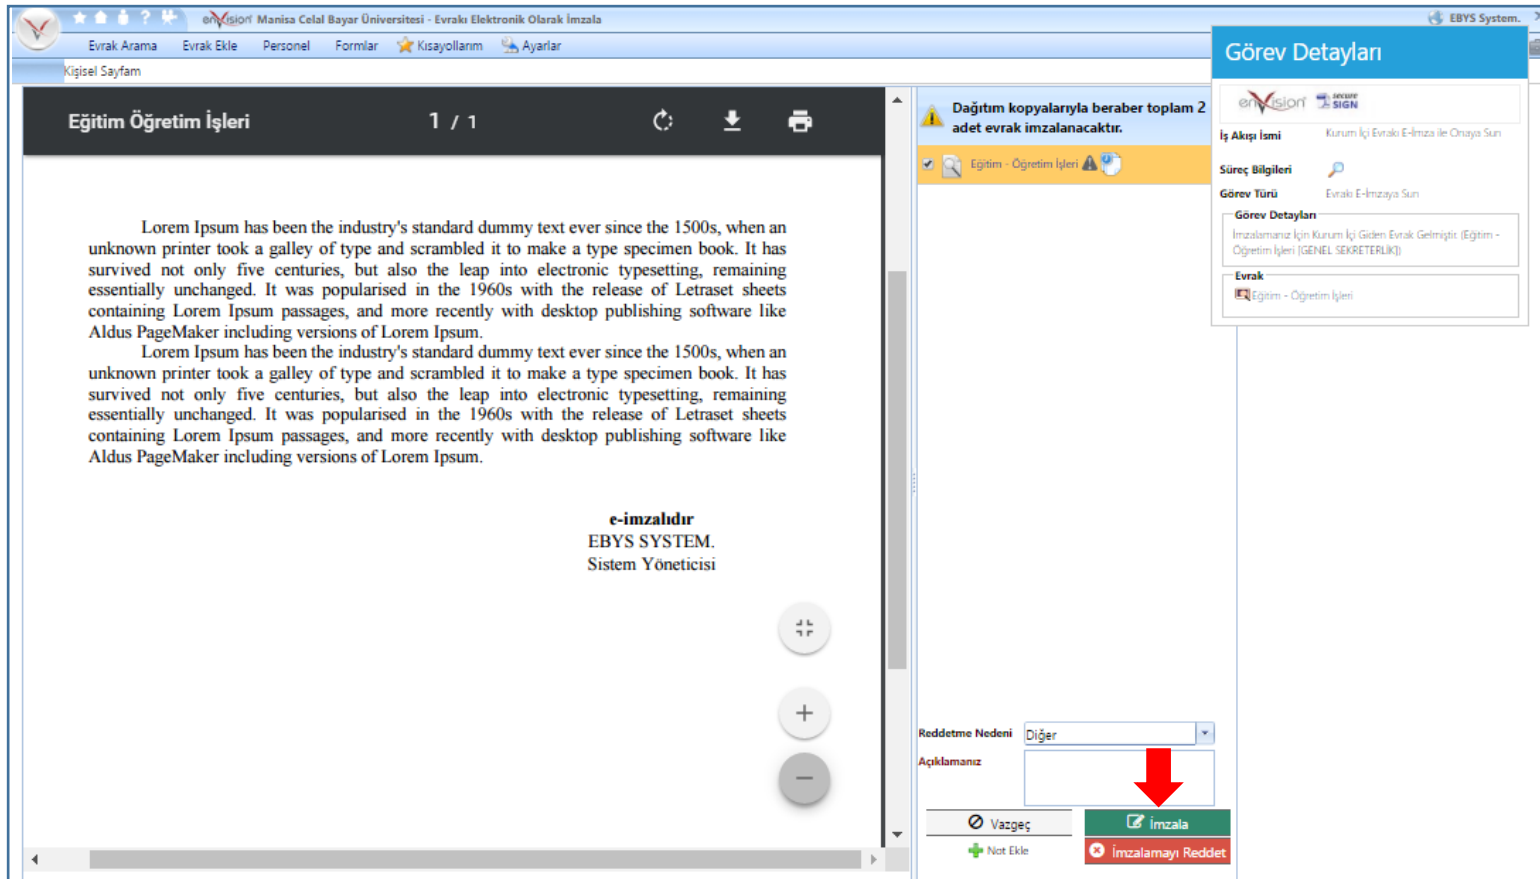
enVision Manisa Celal Bayar Üniversitesi - Evrakı Elektronik Olarak İmzala

EBYS System.

Evrak Arama Evrak Ekle Personel Formlar Kısayollarım Ayarlar

Kişisel Sayfam

Eğitim Öğretim İşleri 1 / 1

Lorem Ipsum has been the industry's standard dummy text ever since the 1500s, when an unknown printer took a galley of type and scrambled it to make a type specimen book. It has survived not only five centuries, but also the leap into electronic typesetting, remaining essentially unchanged. It was popularised in the 1960s with the release of Letraset sheets containing Lorem Ipsum passages, and more recently with desktop publishing software like Aldus PageMaker including versions of Lorem Ipsum.

Lorem Ipsum has been the industry's standard dummy text ever since the 1500s, when an unknown printer took a galley of type and scrambled it to make a type specimen book. It has survived not only five centuries, but also the leap into electronic typesetting, remaining essentially unchanged. It was popularised in the 1960s with the release of Letraset sheets containing Lorem Ipsum passages, and more recently with desktop publishing software like Aldus PageMaker including versions of Lorem Ipsum.

e-imzalıdır
EBYS SYSTEM.
Sistem Yöneticisi

Dağıtım kopyalarıyla beraber toplam 2 adet evrak imzalanacaktır.

Eğitim - Öğretim İşleri

Reddetme Nedeni Diğer

Açıklamanız

Vazgeç İmzala

Not Ekle İmzalamayı Reddet

Görev Detayları

enVision secure SIGN

İş Akışı İsmi Kurum İçi Evrakı E-İmza ile Onaya Sun

Süreç Bilgileri

Görev Türü Evrakı E-İmzaya Sun

Görev Detayları

İmzalamanız İçin Kurum İçi Giden Evrak Gelmiştir. (Eğitim - Öğretim İşleri [GENEL SEKRETERLİK])

Evrak

Eğitim - Öğretim İşleri